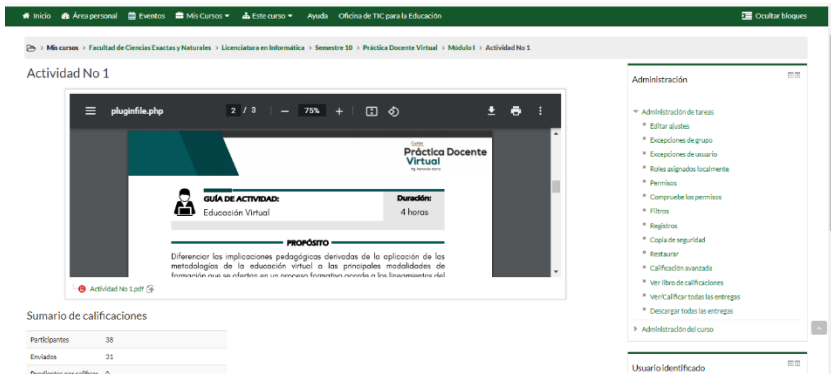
Inicio Área personal Eventos Mis Cursos Este curso Ayuda Oficina de TIC para la Educación Ocultar bloques

Mis cursos > Facultad de Ciencias Exactas y Naturales > Licenciatura en Informática > Semestre 10 > Práctica Docente Virtual > Módulo I > Actividad No 1

Actividad No 1

pluginfile.php 2 / 3 — 75% +

Práctica Docente Virtual

GUÍA DE ACTIVIDAD: Educación Virtual

Duración: 4 horas

PROPÓSITO

Diferenciar las implicaciones pedagógicas derivadas de la aplicación de las metodologías de la educación virtual a las principales modalidades de formación que se efectúan en un proceso formativo acorde a los lineamientos del

Actividad No 1.pdf

Sumario de calificaciones

| Participantes | 38 |
|---|---|
| Enviados | 31 |

Administración

Administración de tareas
Editar ajustes
Excepciones de grupo
Excepciones de usuario
Roles asignados localmente
Permisos
Compruebe los permisos
Filtros
Registros
Copia de seguridad
Restaurar
Calificación avanzada
Ver libro de calificaciones
Ver/Calificar todas las entregas
Descargar todas las entregas
Administración del curso

Usuario identificado